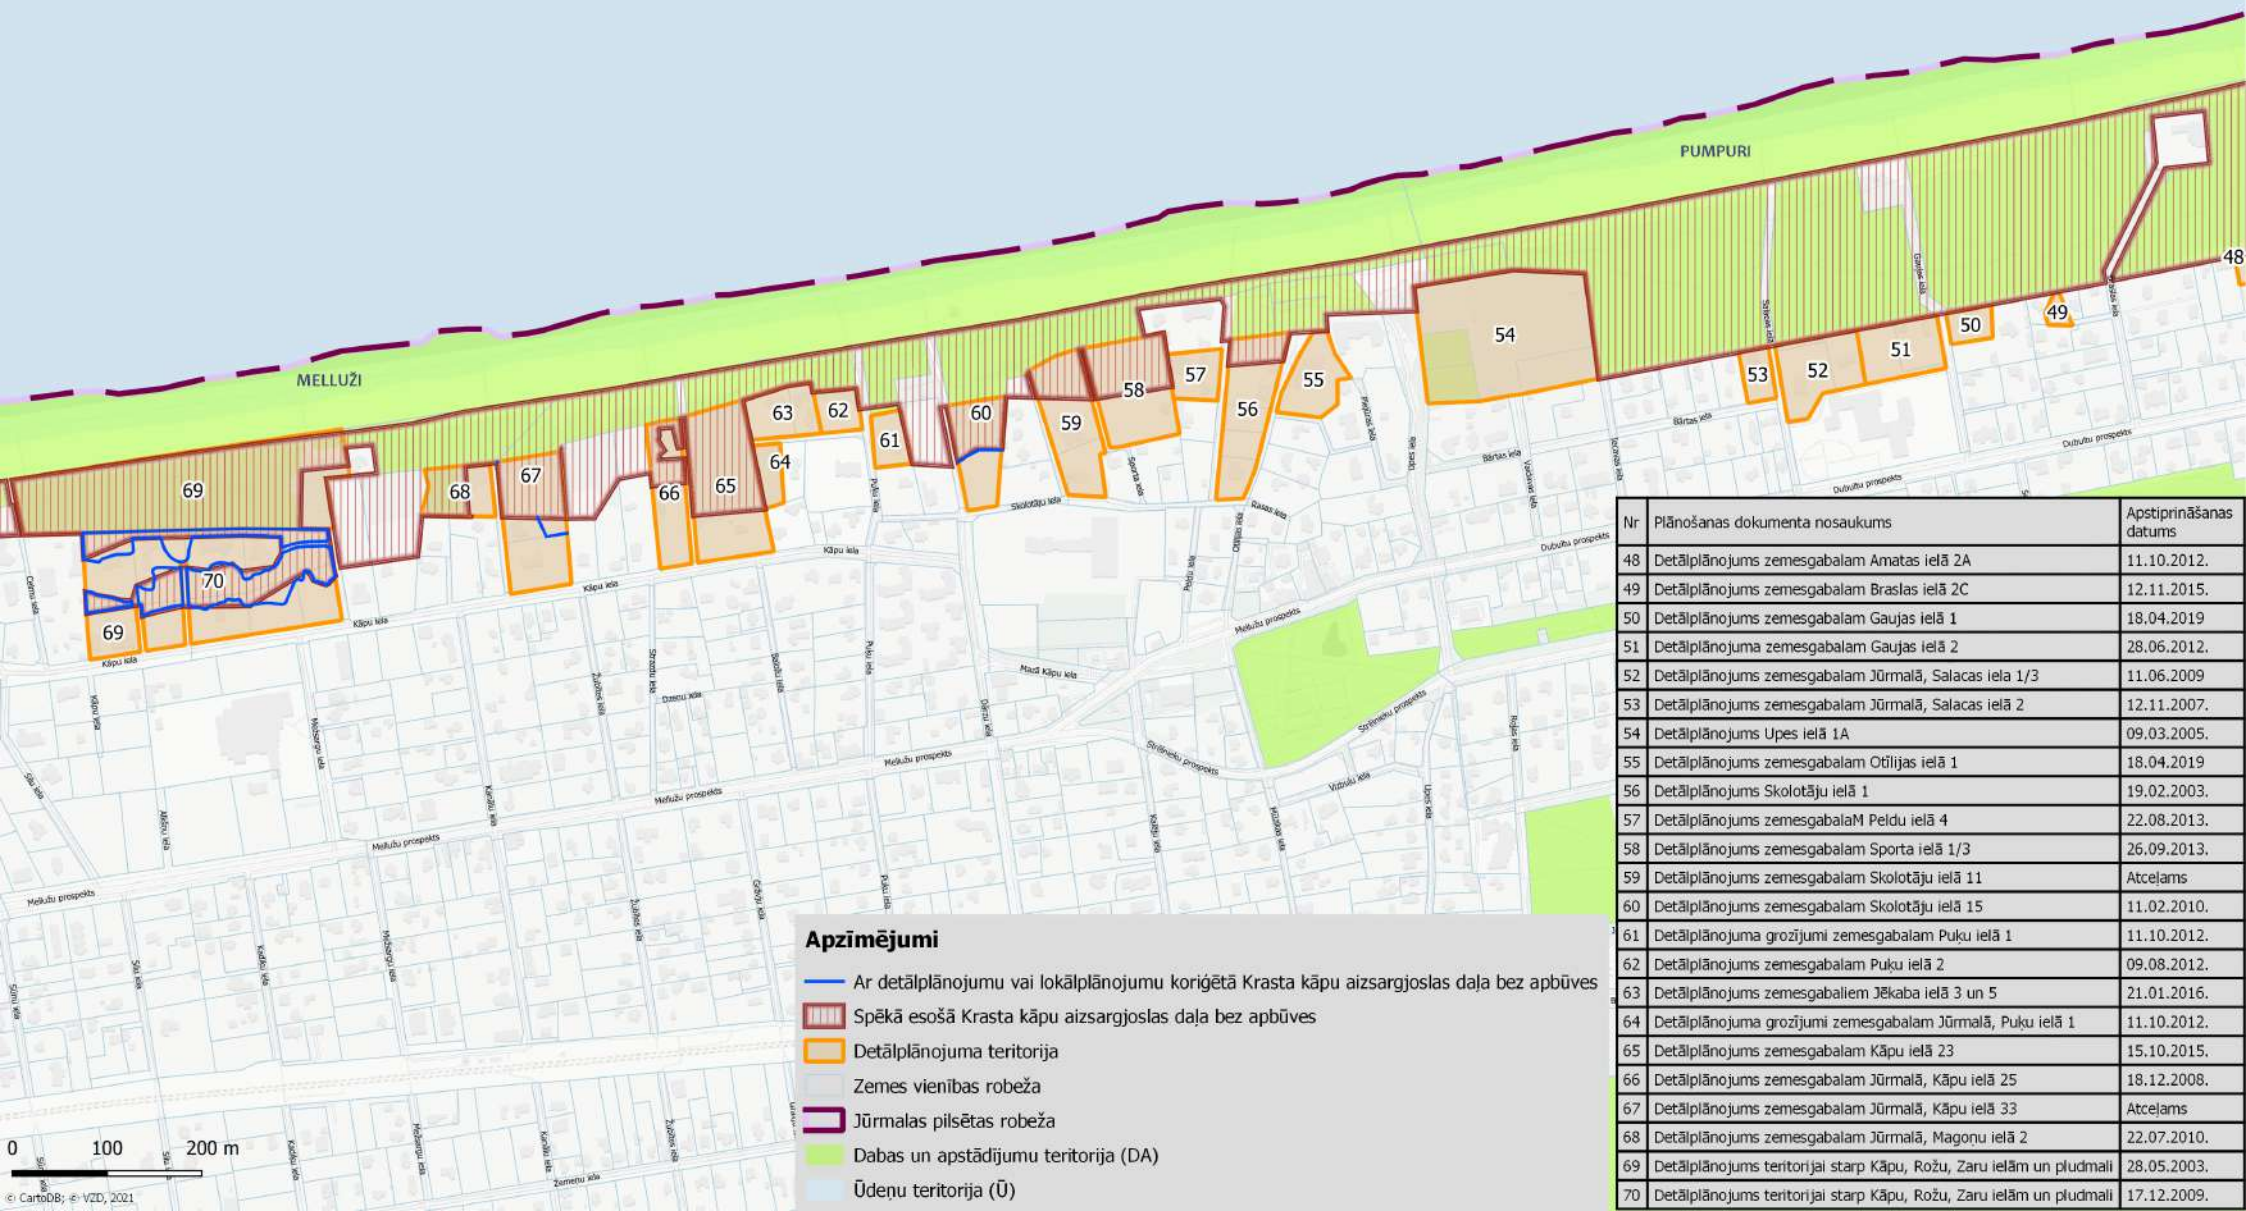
PUMPURI

MELLUŽI

48
49
50
51
52
53
54
55
56
57
58
59
60
61
62
63
64
65
66
67
68
69
70
69

| Nr | Plānošanas dokumenta nosaukums | Apstiprināšanas datums |
|---|---|---|
| 48 | Detālplānojums zemesgabalam Amatas ielā 2A | 11.10.2012. |
| 49 | Detālplānojums zemesgabalam Braslas ielā 2C | 12.11.2015. |
| 50 | Detālplānojums zemesgabalam Gaujas ielā 1 | 18.04.2019 |
| 51 | Detālplānojuma zemesgabalam Gaujas ielā 2 | 28.06.2012. |
| 52 | Detālplānojums zemesgabalam Jūrmalā, Salacas iela 1/3 | 11.06.2009 |
| 53 | Detālplānojums zemesgabalam Jūrmalā, Salacas ielā 2 | 12.11.2007. |
| 54 | Detālplānojums Upes ielā 1A | 09.03.2005. |
| 55 | Detālplānojums zemesgabalam Otīlijas ielā 1 | 18.04.2019 |
| 56 | Detālplānojums Skolotāju ielā 1 | 19.02.2003. |
| 57 | Detālplānojums zemesgabalaM Peldu ielā 4 | 22.08.2013. |
| 58 | Detālplānojums zemesgabalam Sporta ielā 1/3 | 26.09.2013. |
| 59 | Detālplānojums zemesgabalam Skolotāju ielā 11 | Atcelams |
| 60 | Detālplānojums zemesgabalam Skolotāju ielā 15 | 11.02.2010. |
| 61 | Detālplānojuma grozījumi zemesgabalam Puķu ielā 1 | 11.10.2012. |
| 62 | Detālplānojums zemesgabalam Puķu ielā 2 | 09.08.2012. |
| 63 | Detālplānojums zemesgabaliem Jēkaba ielā 3 un 5 | 21.01.2016. |
| 64 | Detālplānojuma grozījumi zemesgabalam Jūrmalā, Puķu ielā 1 | 11.10.2012. |
| 65 | Detālplānojums zemesgabalam Kāpu ielā 23 | 15.10.2015. |
| 66 | Detālplānojums zemesgabalam Jūrmalā, Kāpu ielā 25 | 18.12.2008. |
| 67 | Detālplānojums zemesgabalam Jūrmalā, Kāpu ielā 33 | Atceļams |
| 68 | Detālplānojums zemesgabalam Jūrmalā, Magoņu ielā 2 | 22.07.2010. |
| 69 | Detālplānojums teritorijai starp Kāpu, Rožu, Zaru ielām un pludmali | 28.05.2003. |
| 70 | Detālplānojums teritorijai starp Kāpu, Rožu, Zaru ielām un pludmali | 17.12.2009. |

Apzīmējumi
Ar detālplānojumu vai lokālplānojumu koriģētā Krasta kāpu aizsargjoslas daļa bez apbūves
Spēkā esošā Krasta kāpu aizsargjoslas daļa bez apbūves
Detālplānojuma teritorija
Zemes vienības robeža
Jūrmalas pilsētas robeža
Dabas un apstādījumu teritorija (DA)
Ūdeņu teritorija (Ū)

0 100 200 m
© CartoDB; © VZD, 2021